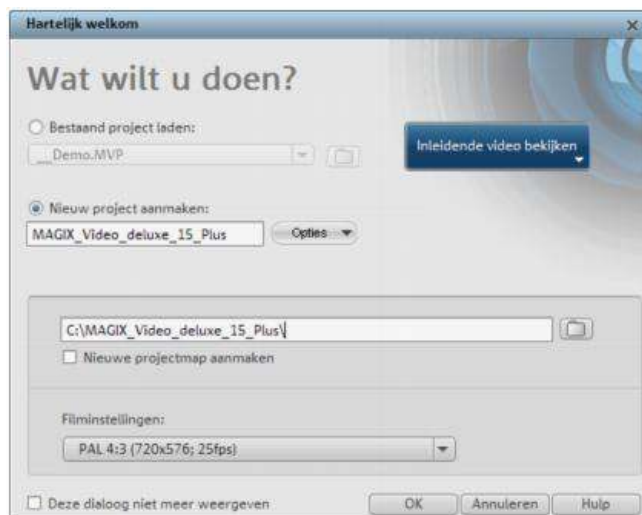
Hartelijk welkom

Wat wilt u doen?

Bestaand project laden:

_Demo.MVP

Inleidende video bekijken

Nieuw project aanmaken:

MAGIX_Video_deluxe_15_Plus

Opties

C:\MAGIX_Video_deluxe_15_Plus\

Nieuwe projectmap aanmaken

Filminstellingen:

PAL 4:3 (720x576; 25fps)

Deze dialoog niet meer weergeven

OK

Annuleren

Hulp